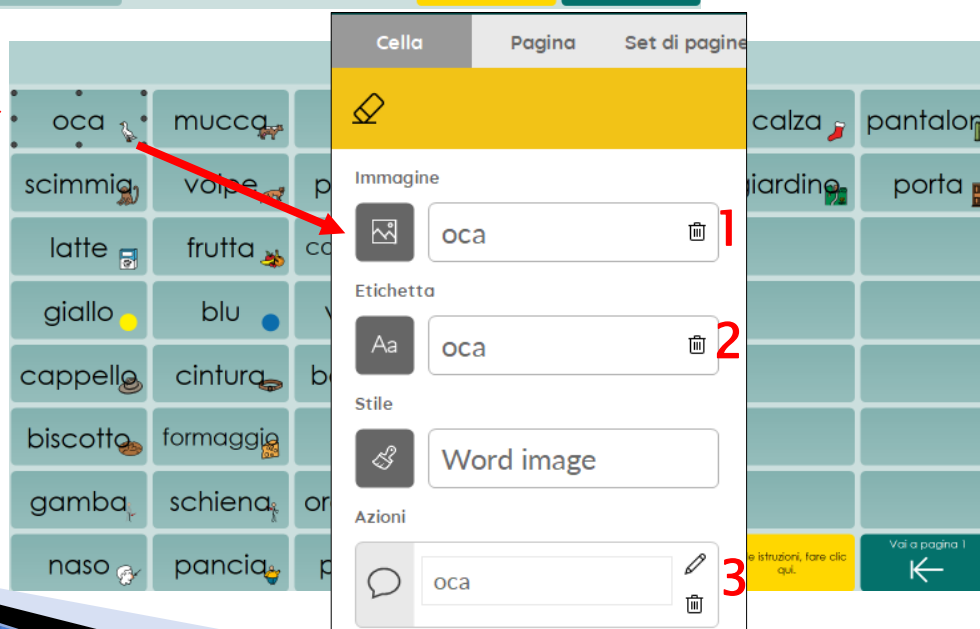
oca
mucca
calza
pantalo
scimmia
volpe
p
giardino
porta
latte
frutta
co
giallo
blu
v
cappello
cintura
b
biscotto
formaggio
gamba
schiena
or
naso
pancia
p
e istruzioni, fare clic qui.
Vai a pagina 1

Cella
Pagina
Set di pagine

Immagine
oca
1
Etichetta
Aa
oca
2
Stile
Word image
Azioni
oca
3